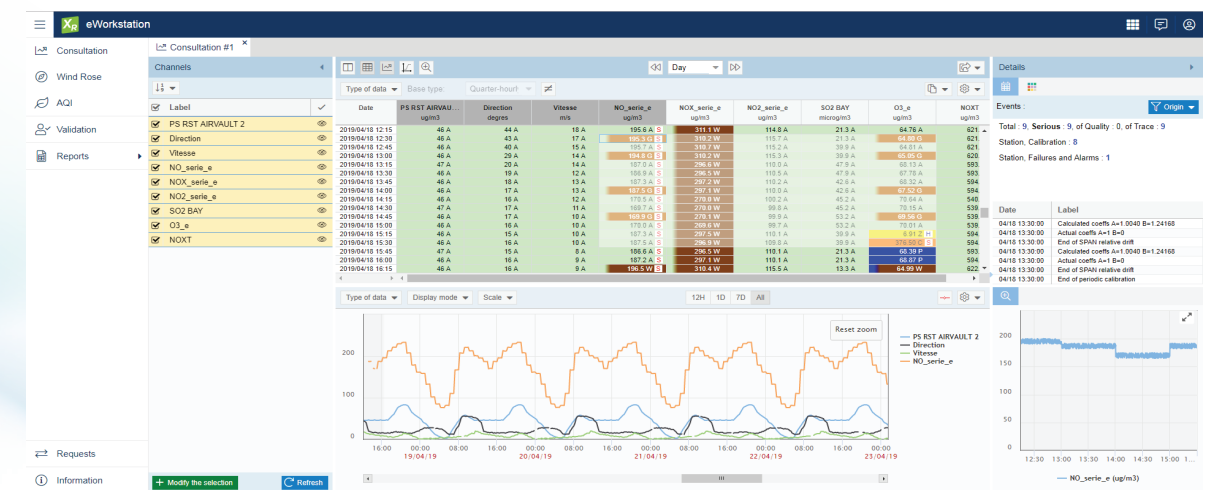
eWorkstation

Consultation
Wind Rose
AQI
Validation
Reports
Requests
Information

Consultation #1

Channels

| Label |
|---|
| PS RST AIRVAULT 2 |
| Direction |
| Vitesse |
| NO_serie_e |
| NOX_serie_e |
| NO2_serie_e |
| SO2 BAY |
| O3_e |
| NOXT |

Modify the selection
Refresh

Day

Type of data
Base type
Quarter-hour

| Date | PS RST AIRVAU... | Direction degres | Vitesse m/s | NO_serie_e ug/m3 | NOX_serie_e ug/m3 | NO2_serie_e ug/m3 | SO2 BAY microg/m3 | O3_e ug/m3 | NOXT |
|---|---|---|---|---|---|---|---|---|---|
| 2019/04/18 12:15 | 46 A | 44 A | 18 A | 195.6 A S | 311.1 W | 114.8 A | 21.3 A | 84.76 A | 621 |
| 2019/04/18 12:30 | 46 A | 43 A | 17 A | 195.3 G S | 310.2 W | 115.7 A | 21.3 A | 84.80 G | 621 |
| 2019/04/18 12:45 | 46 A | 40 A | 15 A | 195.7 A S | 310.7 W | 115.2 A | 39.9 A | 84.81 A | 621 |
| 2019/04/18 13:00 | 46 A | 29 A | 14 A | 194.8 G S | 310.2 W | 115.3 A | 39.9 A | 85.05 G | 620 |
| 2019/04/18 13:15 | 46 A | 20 A | 14 A | 187.6 A S | 296.6 W | 110.0 A | 47.9 A | 68.13 A | 593 |
| 2019/04/18 13:30 | 46 A | 19 A | 12 A | 186.9 A S | 296.5 W | 110.5 A | 47.9 A | 68.19 A | 593 |
| 2019/04/18 13:45 | 46 A | 18 A | 13 A | 187.3 A S | 297.2 W | 110.4 A | 42.6 A | 68.32 A | 594 |
| 2019/04/18 14:00 | 46 A | 17 A | 13 A | 187.5 G S | 297.1 W | 110.0 A | 42.6 A | 67.52 G | 594 |
| 2019/04/18 14:15 | 46 A | 16 A | 12 A | 178.5 A S | 278.0 W | 100.2 A | 45.2 A | 70.64 A | 540 |
| 2019/04/18 14:30 | 47 A | 17 A | 11 A | 169.7 A S | 278.9 W | 99.8 A | 45.2 A | 70.15 A | 539 |
| 2019/04/18 14:45 | 46 A | 17 A | 10 A | 169.5 G S | 278.1 W | 99.9 A | 53.2 A | 69.56 G | 539 |
| 2019/04/18 15:00 | 46 A | 16 A | 10 A | 170.0 A S | 269.6 W | 99.7 A | 53.2 A | 70.01 A | 539 |
| 2019/04/18 15:15 | 46 A | 16 A | 10 A | 187.3 A S | 297.5 W | 110.1 A | 39.9 A | 6.91 Z H | 595 |
| 2019/04/18 15:30 | 46 A | 16 A | 10 A | 187.5 A S | 296.9 W | 109.8 A | 39.9 A | 376.82 C | 594 |
| 2019/04/18 15:45 | 46 A | 15 A | 8 A | 186.6 A S | 296.5 W | 110.0 A | 21.3 A | 68.39 P | 593 |
| 2019/04/18 16:00 | 46 A | 16 A | 10 A | 187.2 A S | 297.1 W | 110.1 A | 21.3 A | 68.87 P | 594 |
| 2019/04/18 16:15 | 46 A | 16 A | 9 A | 196.5 W S | 310.4 W | 115.5 A | 13.3 A | 64.99 W | 622 |

Type of data
Display mode
Scale
12H 1D 7D All
Reset zoom
PS RST AIRVAULT 2
Direction
Vitesse
NO_serie_e
200
100
0
16:00 00:00 19/04/19 08:00 16:00 00:00 20/04/19 08:00 16:00 00:00 21/04/19 08:00 16:00 00:00 22/04/19 08:00 16:00 00:00 23/04/19

Details
Events :
Origin
Total : 9, Serious : 9, of Quality : 0, of Trace : 9
Station, Calibration : 8
Station, Failures and Alarms : 1

| Date | Label |
|---|---|
| 04/18 13:30:00 | Calculated coeffs A=1.0040 B=1.24168 |
| 04/18 13:30:00 | Actual coeffs A=1 B=0 |
| 04/18 13:30:00 | End of SPAN relative drift |
| 04/18 13:30:00 | Calculated coeffs A=1.0040 B=1.24168 |
| 04/18 13:30:00 | Actual coeffs A=1 B=0 |
| 04/18 13:30:00 | End of SPAN relative drift |
| 04/18 13:30:00 | End of periodic calibration |

200
150
100
50
0
12:30 13:00 13:30 14:00 14:30 15:00 1...
NO_serie_e (ug/m3)